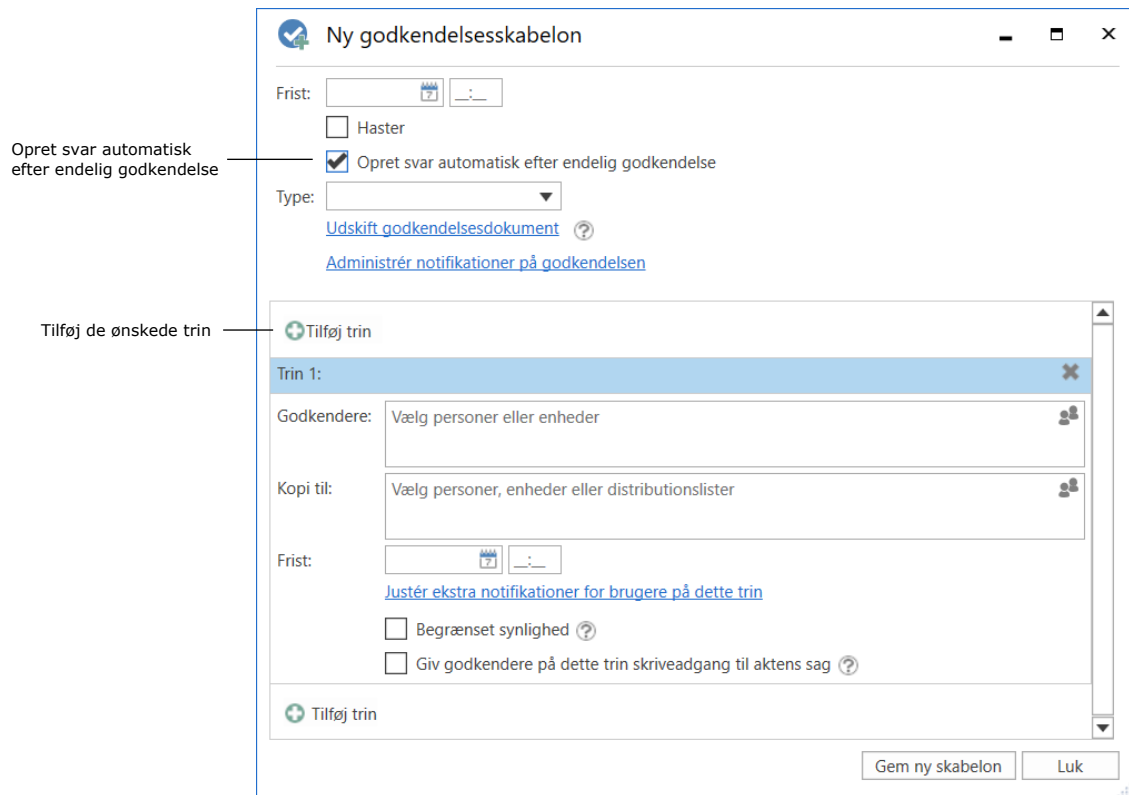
Ny godkendelsesskabelon

Frist: __:__

Haster

Opret svar automatisk efter endelig godkendelse

Opret svar automatisk efter endelig godkendelse

Type:

Udskift godkendelsesdokument

Administrér notifikationer på godkendelsen

Tilføj de ønskede trin

Tilføj trin

Trin 1:

Godkendere: Vælg personer eller enheder

Kopi til: Vælg personer, enheder eller distributionslister

Frist: __:__

Justér ekstra notifikationer for brugere på dette trin

Begrænset synlighed

Giv godkendere på dette trin skriveadgang til aktens sag

Tilføj trin

Gem ny skabelon

Luk